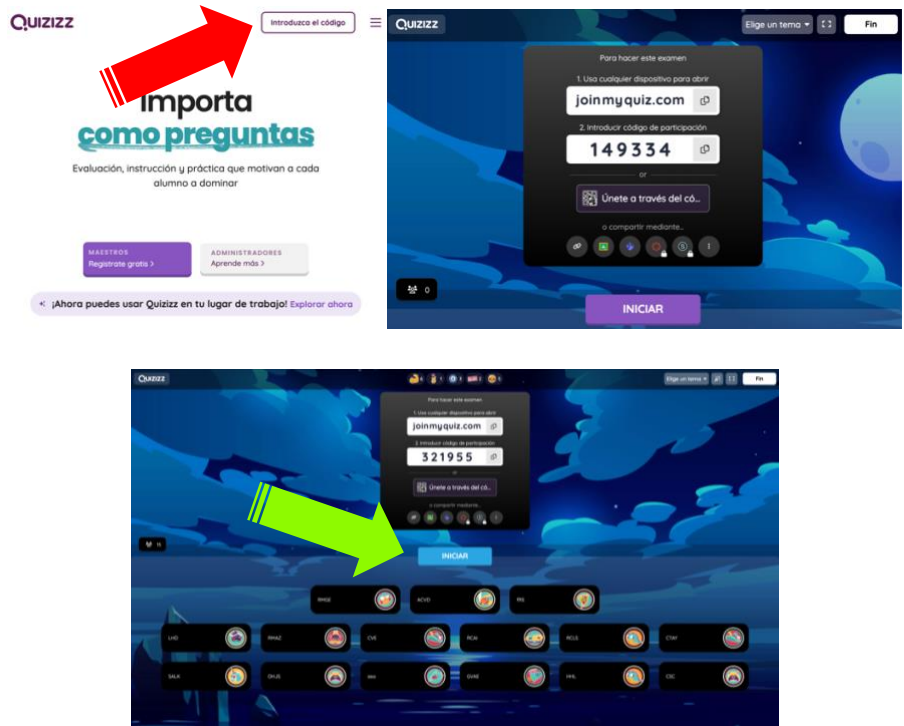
QUIZIZZ

Introduzca el código

importa
como preguntas

Evaluación, instrucción y práctica que motivan a cada alumno a dominar

MAESTROS
Regístrate gratis >

ADMINISTRADORES
Aprende más >

¡Ahora puedes usar Quizizz en tu lugar de trabajo! Explorar ahora

QUIZIZZ

Elige un tema

Fin

Para hacer este examen

1. Usa cualquier dispositivo para abrir

joinmyquiz.com

2. Introducir código de participación

149334

or

Únete a través del có...

o compartir mediante...

0

INICIAR

QUIZIZZ

Elige un tema

Fin

Para hacer este examen

1. Usa cualquier dispositivo para abrir

joinmyquiz.com

2. Introducir código de participación

321955

or

Únete a través del có...

o compartir mediante...

INICIAR

RMGE

ACVD

RRI

LHD

RMAZ

CVE

RCAI

RCLS

CTAY

SALA

DHJS

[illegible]

GVAE

VHL

CSC